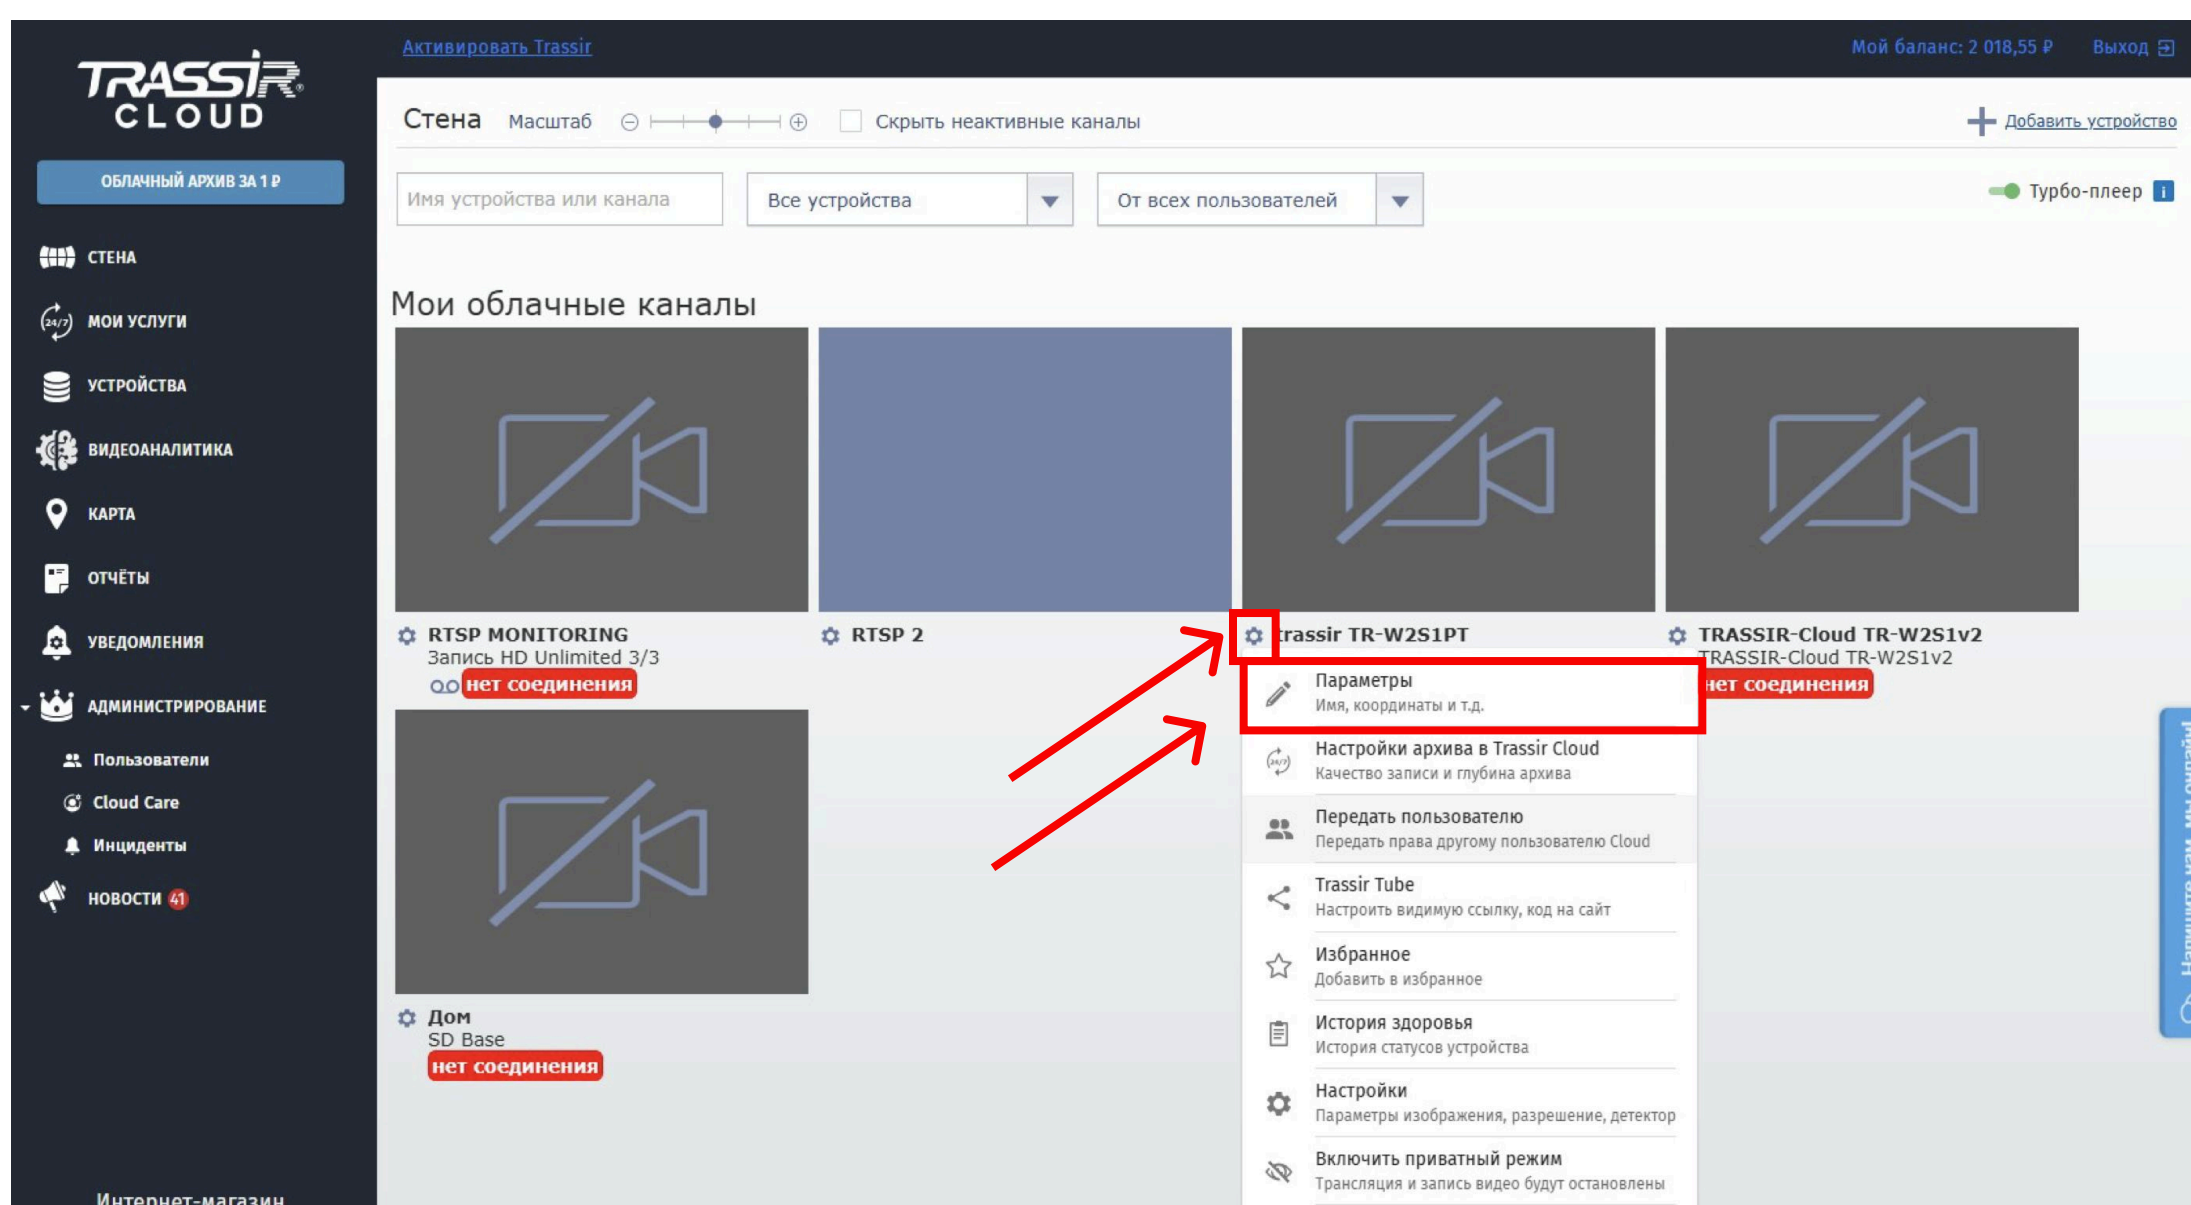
TRASSIR CLOUD

ОБЛАЧНЫЙ АРХИВ ЗА 1 ₽

СТЕНА
МОИ УСЛУГИ
УСТРОЙСТВА
ВИДЕОАНАЛИТИКА
КАРТА
ОТЧЁТЫ
УВЕДОМЛЕНИЯ
АДМИНИСТРИРОВАНИЕ
Пользователи
Cloud Care
Инциденты
НОВОСТИ 41

Интернет-магазин

Активировать Trassir

Мой баланс: 2 018,55 ₽ Выход

Стена Масштаб Скрыть неактивные каналы

Добавить устройство

Имя устройства или канала

Все устройства

От всех пользователей

Турбо-плеер

Мои облачные каналы

RTSP MONITORING
Запись HD Unlimited 3/3
нет соединения

RTSP 2

trassir TR-W2S1PT

TRASSIR-Cloud TR-W2S1v2
TRASSIR-Cloud TR-W2S1v2
нет соединения

Дом
SD Base
нет соединения

Параметры
Имя, координаты и т.д.

Настройки архива в Trassir Cloud
Качество записи и глубина архива

Передать пользователю
Передать права другому пользователю Cloud

Trassir Tube
Настроить видимую ссылку, код на сайт

Избранное
Добавить в избранное

История здоровья
История статусов устройства

Настройки
Параметры изображения, разрешение, детектор

Включить приватный режим
Трансляция и запись видео будут остановлены

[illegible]